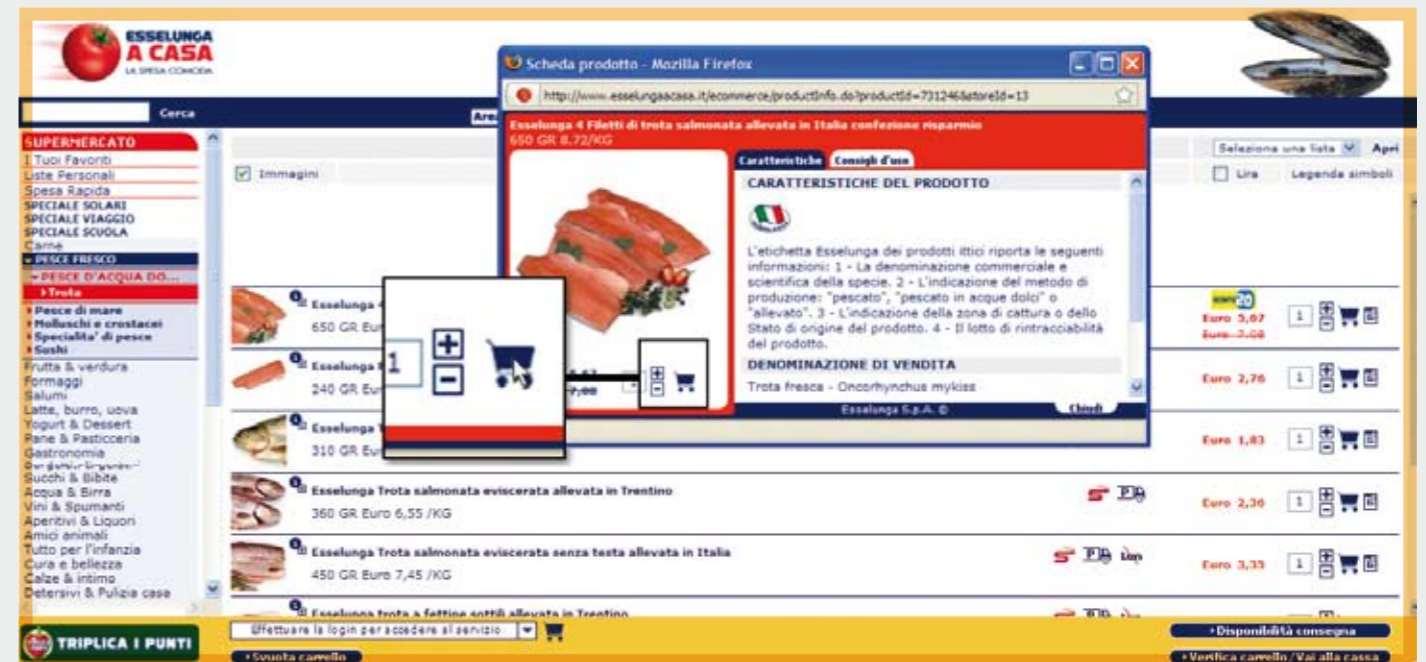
ESSELUNGA
A CASA
LA SPESA COMODA

Cerca

Scheda prodotto - Mozilla Firefox

http://www.esselungaacasa.it/ecommerce/productInfo.do?productId=731246&storeId=13

Esselunga 4 Filetti di trota salmonata allevata in Italia confezione risparmio
650 GR 8.72/KG

Caratteristiche
Consigli d'uso

CARATTERISTICHE DEL PRODOTTO

L'etichetta Esselunga dei prodotti ittici riporta le seguenti informazioni: 1 - La denominazione commerciale e scientifica della specie. 2 - L'indicazione del metodo di produzione: "pescato", "pescato in acque dolci" o "allevato". 3 - L'indicazione della zona di cattura o dello Stato di origine del prodotto. 4 - Il lotto di rintracciabilità del prodotto.

DENOMINAZIONE DI VENDITA

Trota fresca - Oncorhynchus mykiss

Esselunga S.p.A. ©

Chiudi

SUPERMERCATO
I Tuoi Favoriti
Liste Personali
Spesa Rapida
SPECIALE SOLARI
SPECIALE VIAGGIO
SPECIALE SCUOLA
Carne
PESCE FRESCO
PESCE D'ACQUA DO...
Trota
Pesce di mare
Molluschi e crostacei
Specialita' di pesce
Sushi
Frutta & verdura
Formaggi
Salumi
Latte, burro, uova
Yogurt & Dessert
Pane & Pasticceria
Gastronomia
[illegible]
Succhi & Bibite
Acqua & Birra
Vini & Spumanti
Aperitivi & Liquori
Amici animali
Tutto per l'infanzia
Cura e bellezza
Calze & intimo
Detersivi & Pulizia casa

Immagini

Seleziona una lista
Apri
Lira
Legenda simboli

Esselunga 4 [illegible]
650 GR Eur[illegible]
Euro 5,67
Euro 7,08
1

Esselunga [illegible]
240 GR Eu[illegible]
Euro 2,76
1

Esselunga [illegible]
310 GR Eu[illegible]
Euro 1,83
1

Esselunga Trota salmonata eviscerata allevata in Trentino
360 GR Euro 6,55 /KG
Euro 2,36
1

Esselunga Trota salmonata eviscerata senza testa allevata in Italia
450 GR Euro 7,45 /KG
Euro 3,35
1

Esselunga trota a fettine sottili allevata in Trentino

TRIPLICA I PUNTI
Effettuare la login per accedere al servizio
Svuota carrello
Disponibilità consegna
Verifica carrello/Vai alla cassa